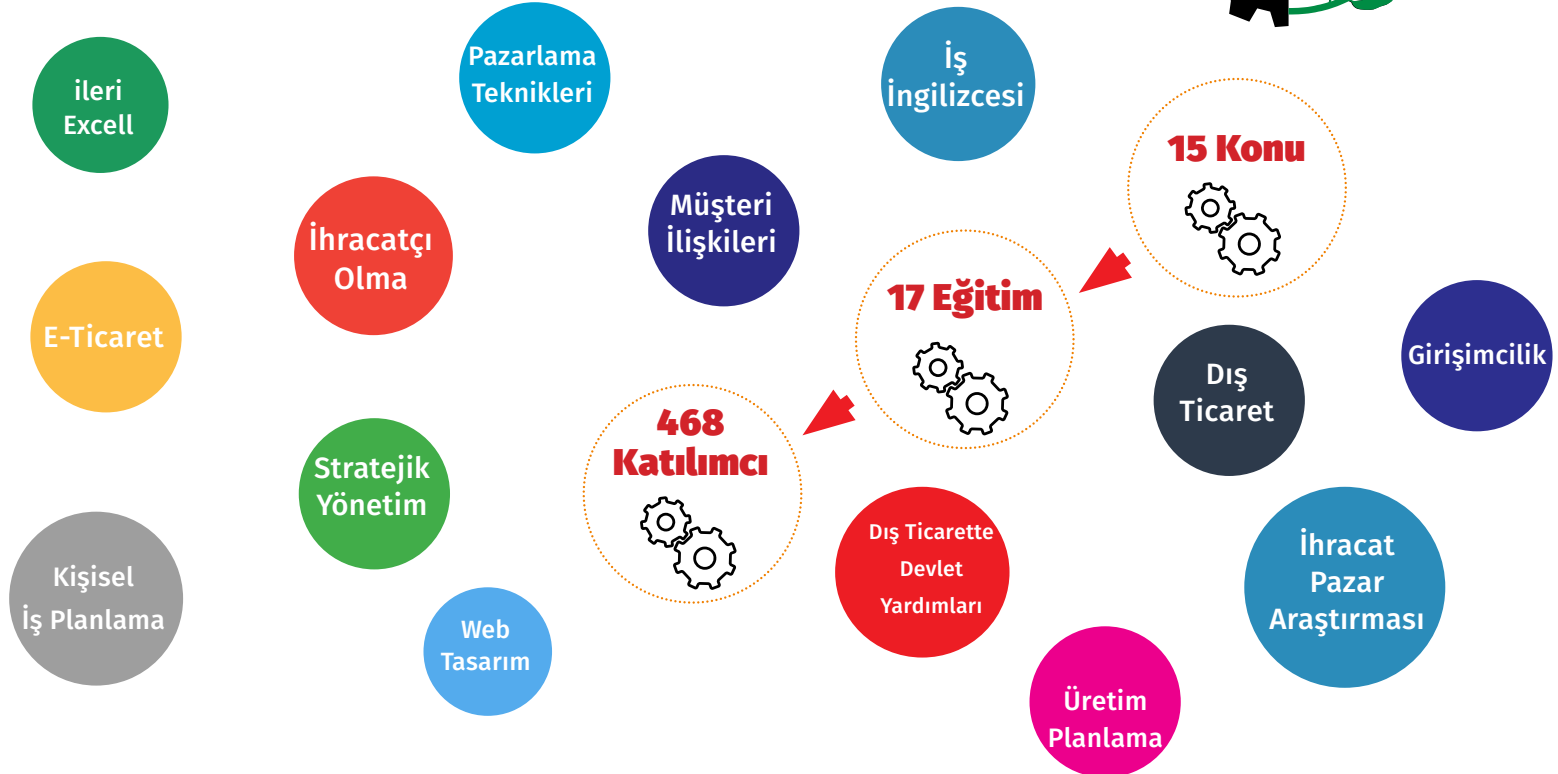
ileri Excell

Pazarlama Teknikleri

İş İngilizcesi

15 Konu

İhracatçı Olma

Müşteri İlişkileri

17 Eğitim

E-Ticaret

Girişimcilik

Dış Ticaret

468 Katılımcı

Stratejik Yönetim

Dış Ticarette Devlet Yardımları

İhracat Pazar Araştırması

Kişisel İş Planlama

Web Tasarım

Üretim Planlama